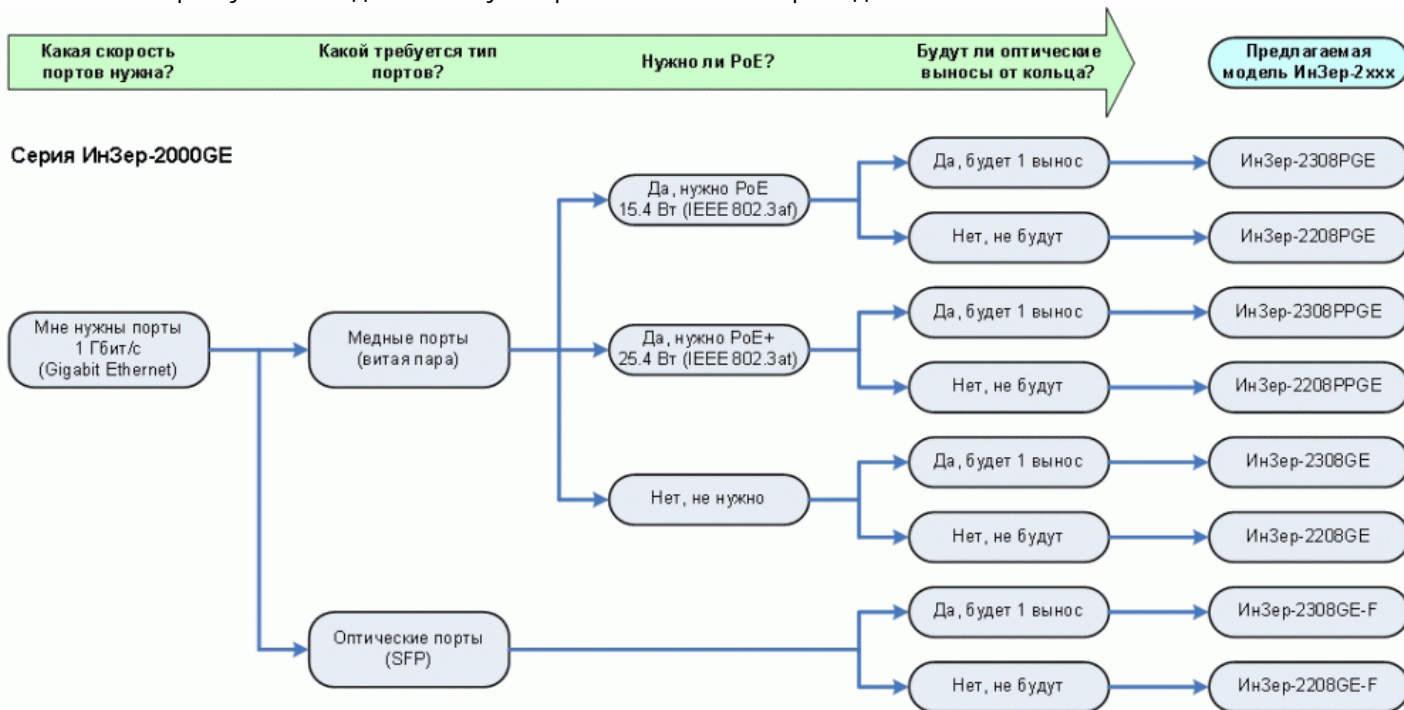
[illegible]

Какая скорость портов нужна?

Какой требуется тип портов?

Нужно ли PoE?

Будут ли оптические выносы от кольца?

Предлагаемая модель ИнЗер-2xxx

Серия ИнЗер-2000GE

Мне нужны порты 1 Гбит/с (Gigabit Ethernet)

Медные порты (витая пара)

Оптические порты (SFP)

Да, нужно PoE 15.4 Вт (IEEE 802.3af)

Да, нужно PoE+ 25.4 Вт (IEEE 802.3at)

Нет, не нужно

Да, будет 1 вынос

ИнЗер-2308PGE

Нет, не будут

ИнЗер-2208PGE

Да, будет 1 вынос

ИнЗер-2308PPGE

Нет, не будут

ИнЗер-2208PPGE

Да, будет 1 вынос

ИнЗер-2308GE

Нет, не будут

ИнЗер-2208GE

Да, будет 1 вынос

ИнЗер-2308GE-F

Нет, не будут

ИнЗер-2208GE-F